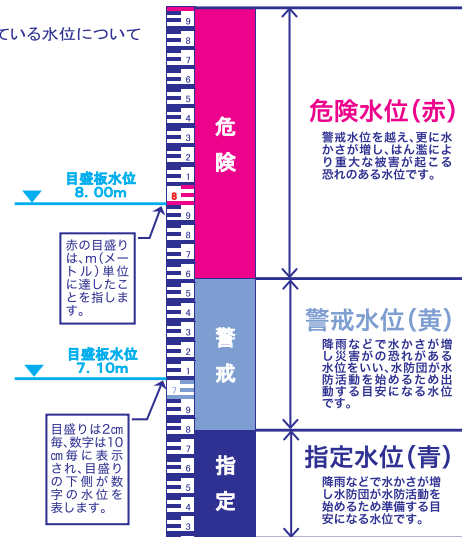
ている水位について

目盛板水位
8．00m

赤の目盛りは、m（メートル）単位に達したことを指します。

目盛板水位
7．10m

目盛りは2cm毎、数字は10cm毎に表示され、目盛りの下側が数字の水位を表します。

9
8
7
6
5
4
3
2
1
8
9
8
7
6
5
4
3
2
1
7
9
8
7
6
5
4
3

危
険

警
戒

指
定

危険水位（赤）
警戒水位を越え、更に水かさが増し、はん濫により重大な被害が起こる恐れのある水位です。

警戒水位（黄）
降雨などで水かさが増し災害がの恐れがある水位をいい、水防団が水防活動を始めるため出動する目安になる水位です。

指定水位（青）
降雨などで水かさが増し水防団が水防活動を始めるため準備する目安になる水位です。